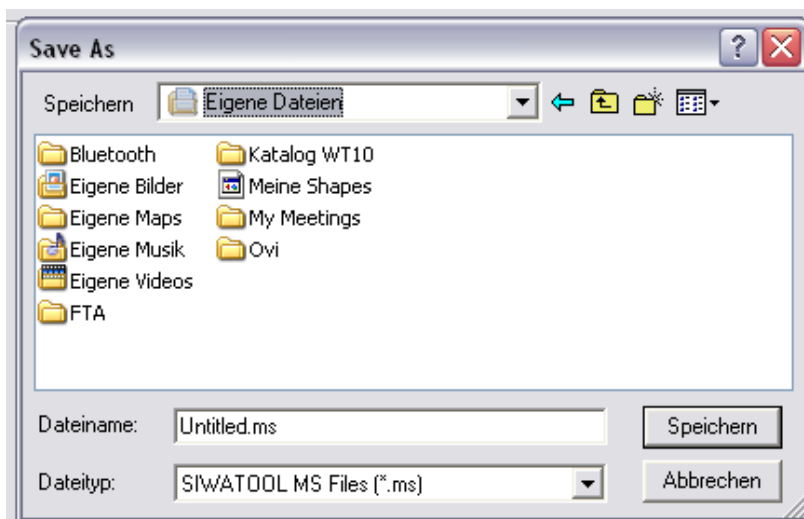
Save As

Speichern Eigene Dateien

Bluetooth
Eigene Bilder
Eigene Maps
Eigene Musik
Eigene Videos
FTA
Katalog WT10
Meine Shapes
My Meetings
Ovi

Dateiname: Untitled.ms
Speichern

Dateityp: SIWATOOL MS Files (*.ms)
Abbrechen